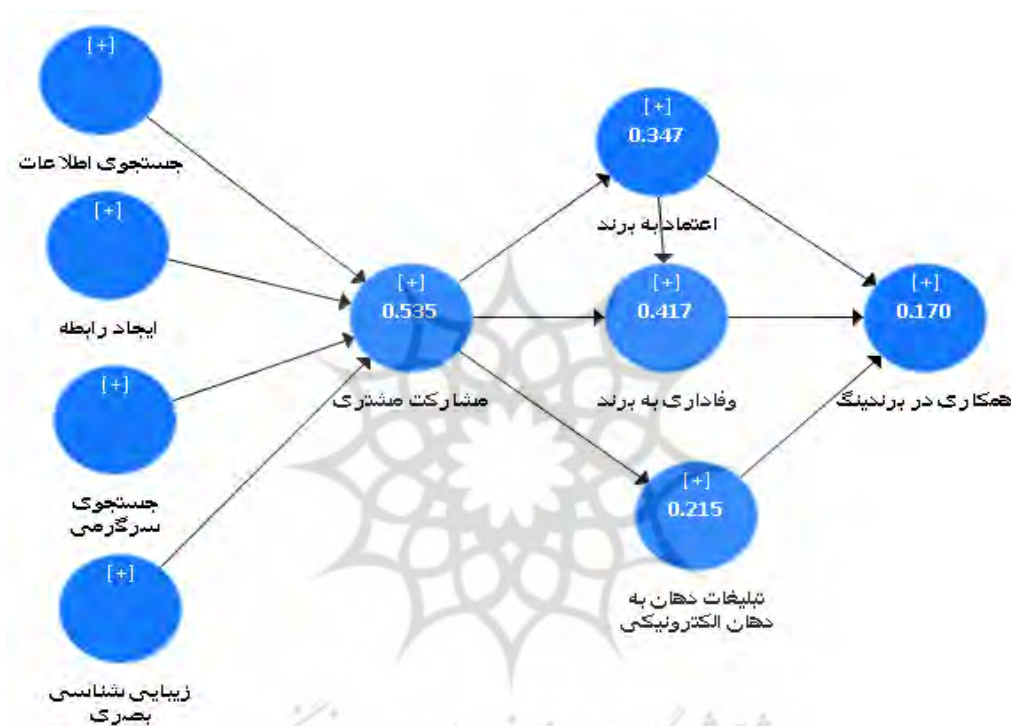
[+]

جستجوی اطلاعات

[+]

ایجاد رابطه

[+]

جستجوی سرگرمی

[+]

زیبایی شناسی بصری

[+]
0.535

مشارکت مشتری

[+]
0.347

اعتماد به برند

[+]
0.417

وفاداری به برند

[+]
0.215

تبلیغات دهان به دهان الکترونیکی

[+]
0.170

همکاری در برندینگ